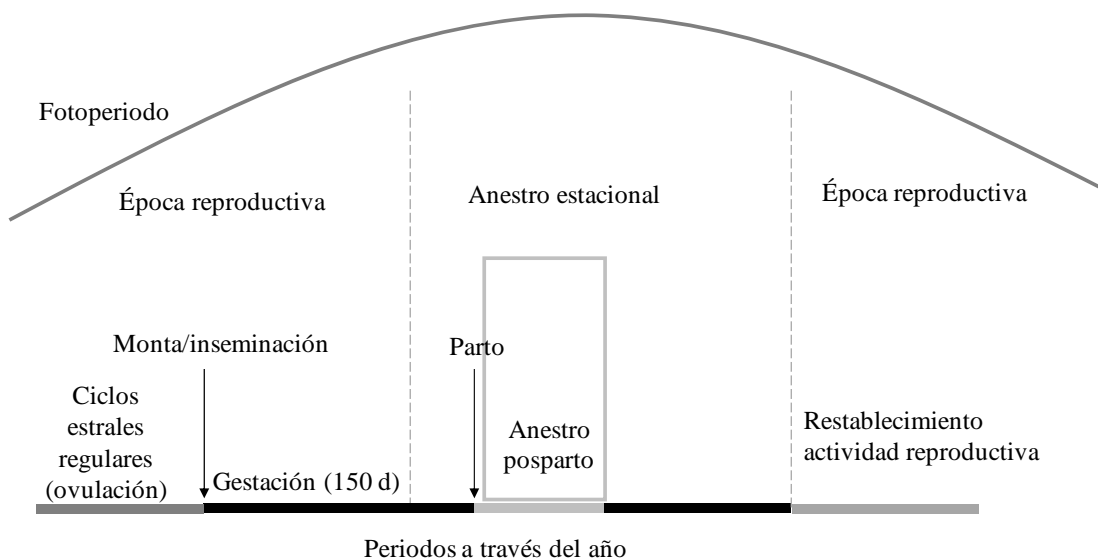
Fotoperiodo

Época reproductiva

Anestro estacional

Época reproductiva

Monta/inseminación

Parto

Ciclos estrales regulares (ovulación)

Gestación (150 d)

Anestro posparto

Restablecimiento actividad reproductiva

Periodos a través del año